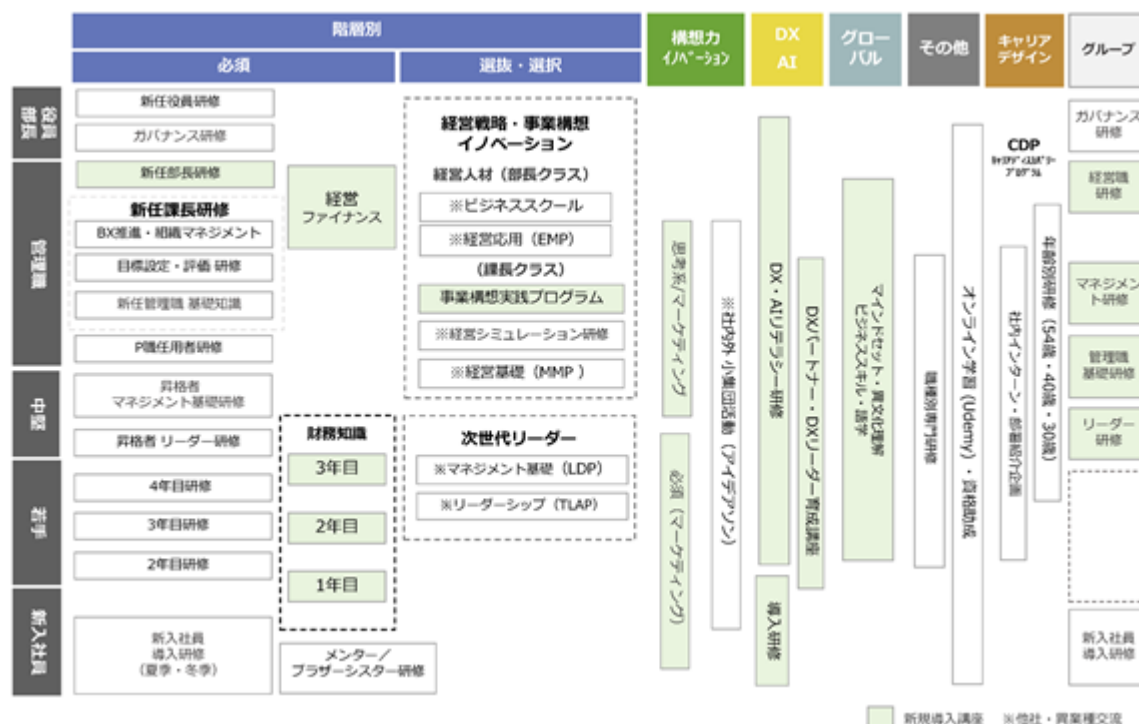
階層別

必須

選抜・選択

構想力 イノベーション

DX AI

グローバル

その他

キャリアデザイン

グループ

役員 部長

新任役員研修

ガバナンス研修

新任部長研修

管理職

新任課長研修

BX推進・組織マネジメント

目標設定・評価 研修

新任管理職 基礎知識

P職任用者研修

経営 ファイナンス

経営戦略・事業構想 イノベーション

経営人材（部長クラス）

※ビジネススクール

※経営応用（EMP）

（課長クラス）

事業構想実践プログラム

※経営シミュレーション研修

※経営基礎（MMP）

中堅

昇格者 マネジメント基礎研修

昇格者 リーダー研修

財務知識

3年目

2年目

1年目

次世代リーダー

※マネジメント基礎（LDP）

※リーダーシップ（TLAP）

若手

4年目研修

3年目研修

2年目研修

新入社員

新入社員 導入研修 （夏季・冬季）

メンター／ ブラザーシスター研修

思考系／マーケティング

必須（マーケティング）

※社内外 小集団活動（アイデアソン）

DX・AIリテラシー研修

導入研修

DXパートナー・DXリーダー育成講座

マインドセット・異文化理解 ビジネススキル・語学

職種別専門研修

オンライン学習（Udemy）・資格取得

CDP キャリアデザインプログラム

社内インターン・部署紹介企画

年齢別研修（54歳・40歳・30歳）

ガバナンス 研修

経営職 研修

マネジメント研修

管理職 基礎研修

リーダー 研修

新入社員 導入研修

新規導入講座 ※他社・異業種交流